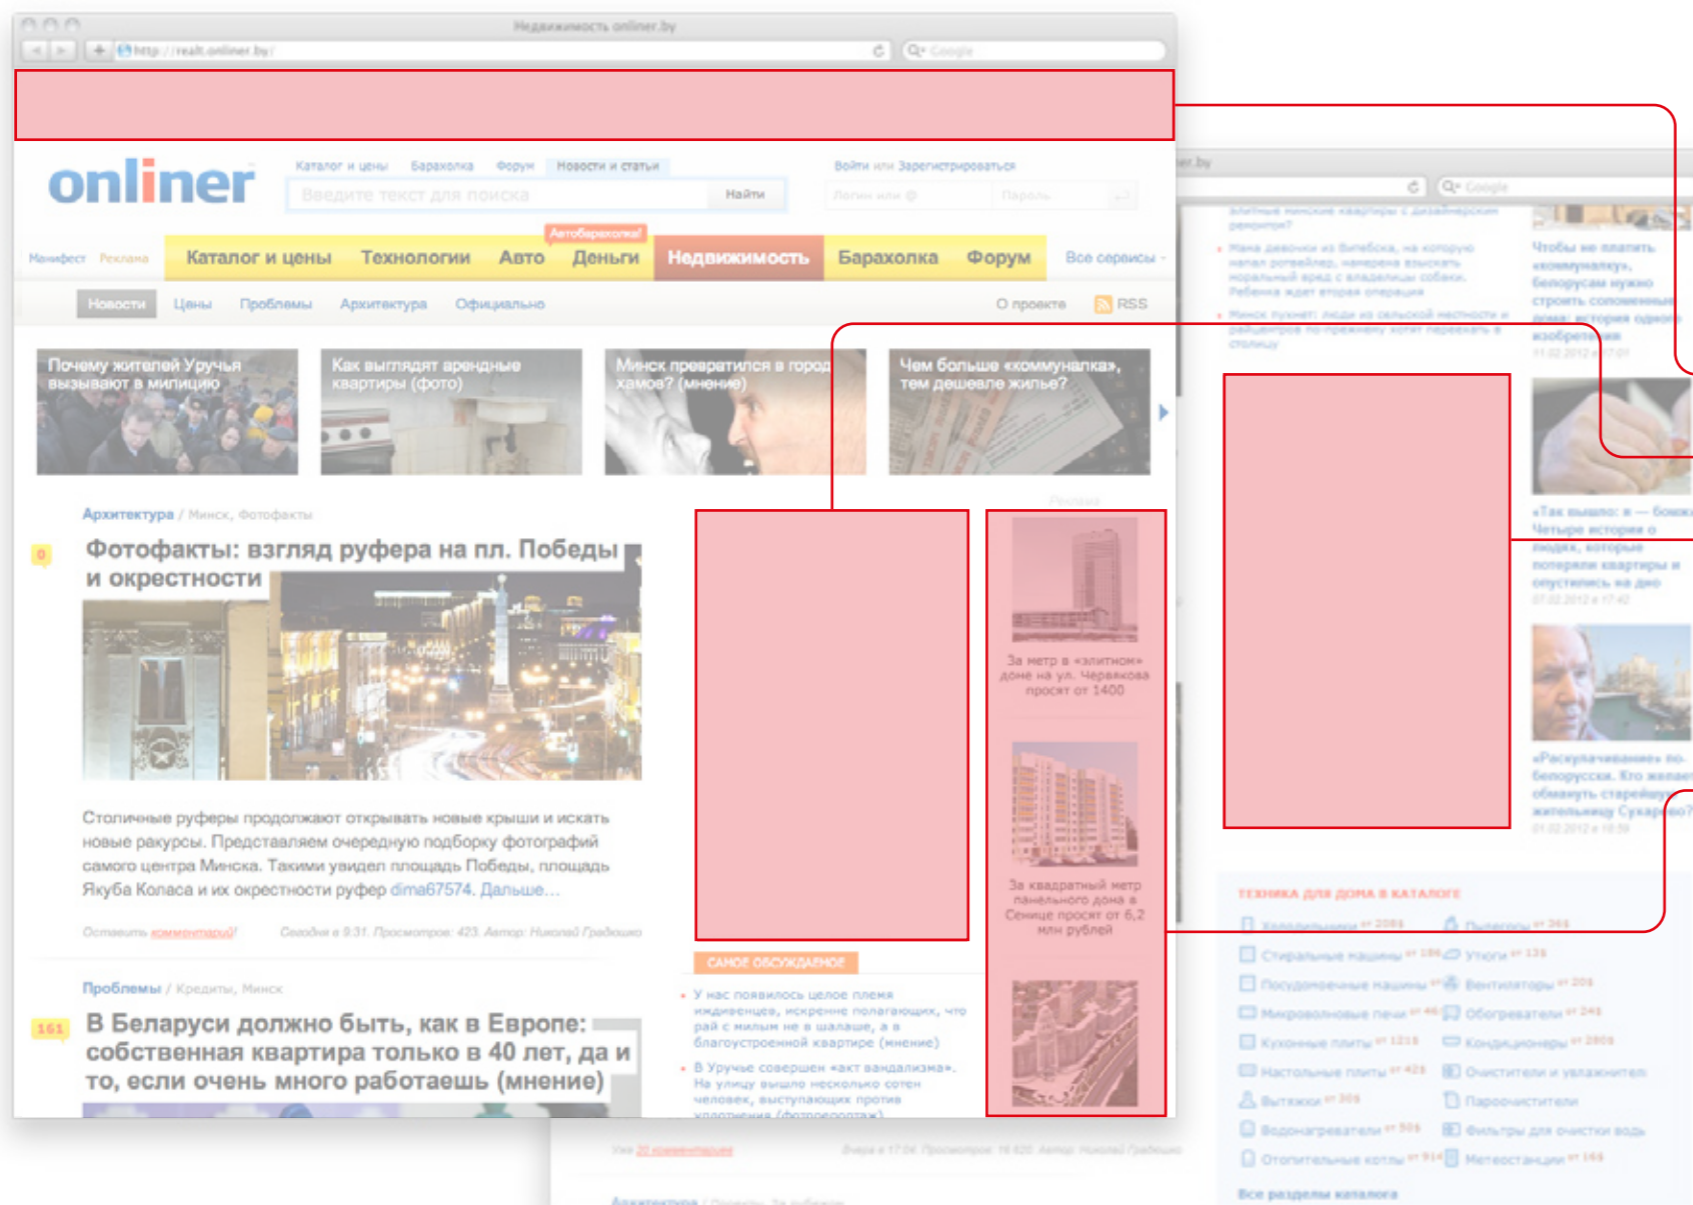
Недвижимость onliner.by

http://realt.onliner.by/

Google

onliner

Каталог и цены Барахолка Форум Новости и статьи

Войти или Зарегистрироваться

Введите текст для поиска

Найти

Манифест Реклама

Каталог и цены Технологии Авто Автобарахолка! Деньги Недвижимость Барахолка Форум Все сервисы

Новости Цены Проблемы Архитектура Официально О проекте RSS

Почему жителей Уручья вызывают в милицию

Как выглядят арендные квартиры (фото)

Минск превратится в город хамов? (мнение)

Чем больше «коммуналка», тем дешевле жилье?

Архитектура / Минск, Фотофакты

Фотофакты: взгляд руфера на пл. Победы и окрестности

Столичные руферы продолжают открывать новые крыши и искать новые ракурсы. Представляем очередную подборку фотографий самого центра Минска. Такими увидел площадь Победы, площадь Якуба Коласа и их окрестности руфер dima67574. Дальше...

Оставить комментарий! Сегодня в 9:31. Просмотров: 423. Автор: Николай Гродзицко

Проблемы / Кредиты, Минск

161

В Беларуси должно быть, как в Европе: собственная квартира только в 40 лет, да и то, если очень много работаешь (мнение)

За метр в «элитном» доме на ул. Червякова просят от 1400

За квадратный метр панельного дома в Сенице просят от 6,2 млн рублей

САМОЕ ОБСУЖДАЕМОЕ

У нас появилось целое племя инадвенцев, искренне полагающих, что рай с милым не в шалаше, а в благоустроенной квартире (мнение)

В Уручье совершен «акт вандализма». На улицу вышло несколько сотен человек, выступающих против уплотнения (фотоотчет)

Чтобы не платить «коммуналку», белорусам нужно строить солнечные дома: история одного изобретения

«Так вышло: я — бомж». Четыре истории о людях, которые потеряли квартиры и опустились на дно

«Раскулачивание» по-белорусски. Кто желает обмануть старейшую жительницу Сухарево?

ТЕХНИКА ДЛЯ ДОМА В КАТАЛОГЕ

Холодильники Пылесосы Стиральные машины Утюги Посудомоечные машины Вентиляторы Микроволновые печи Обогреватели Кухонные плиты Кондиционеры Настольные плиты Очистители и увлажнители Вытяжки Пароочистители Водонагреватели Фильтры для очистки воды Отопительные котлы Метеостанции

Все разделы каталога